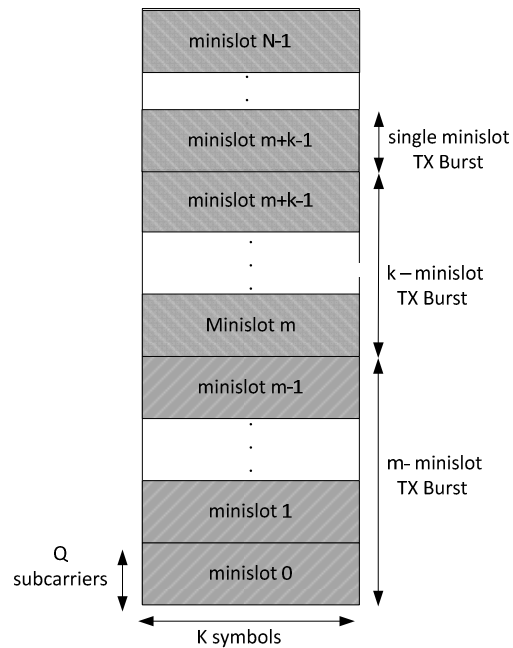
minislot N-1

.
.

minislot m+k-1

single minislot TX Burst

minislot m+k-1

.
.
.

k – minislot TX Burst

Minislot m

minislot m-1

.
.
.

m- minislot TX Burst

minislot 1

Q subcarriers

minislot 0

K symbols